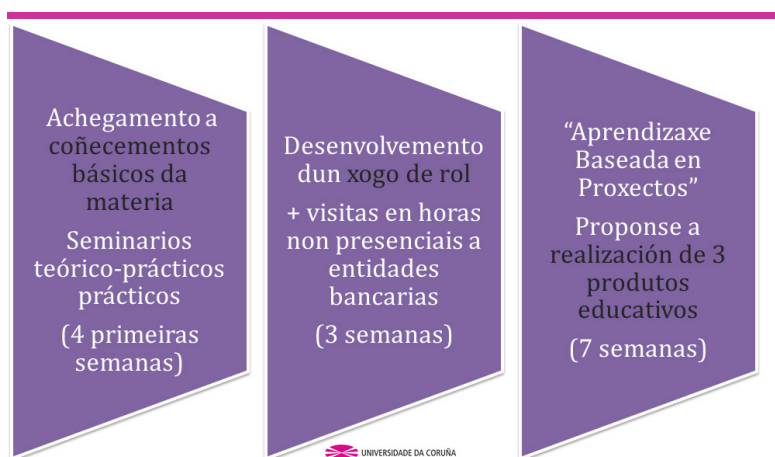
Achegamento a coñecementos básicos da materia

Seminarios teórico-prácticos prácticos

(4 primeiras semanas)

Desenvolvemento dun xogo de rol

+ visitas en horas non presenciais a entidades bancarias

(3 semanas)

"Aprendizaxe Baseada en Proxectos"

Proponse a realización de 3 produtos educativos

(7 semanas)

UNIVERSIDADE DA CORUÑA